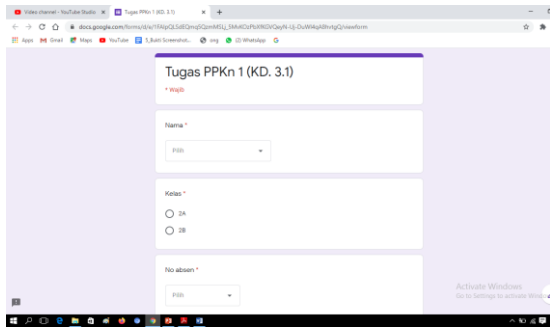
Video channel - YouTube Studio × Tugas PPKn 1 (KD. 3.1) × +

docs.google.com/forms/d/e/1FAIpQLSdEQmqSQzmM5Lj_5MvKOzPbXNGVQeyN-Uj-DuWl4qA8lvtgQ/viewform

Apps Gmail Maps YouTube 5_Bukti Screenshot... smg (2) WhatsApp G

Tugas PPKn 1 (KD. 3.1)

* Wajib

Nama *

Pilih

Kelas *

2A

2B

No absen *

Pilih

Activate Windows
Go to Settings to activate Windows.